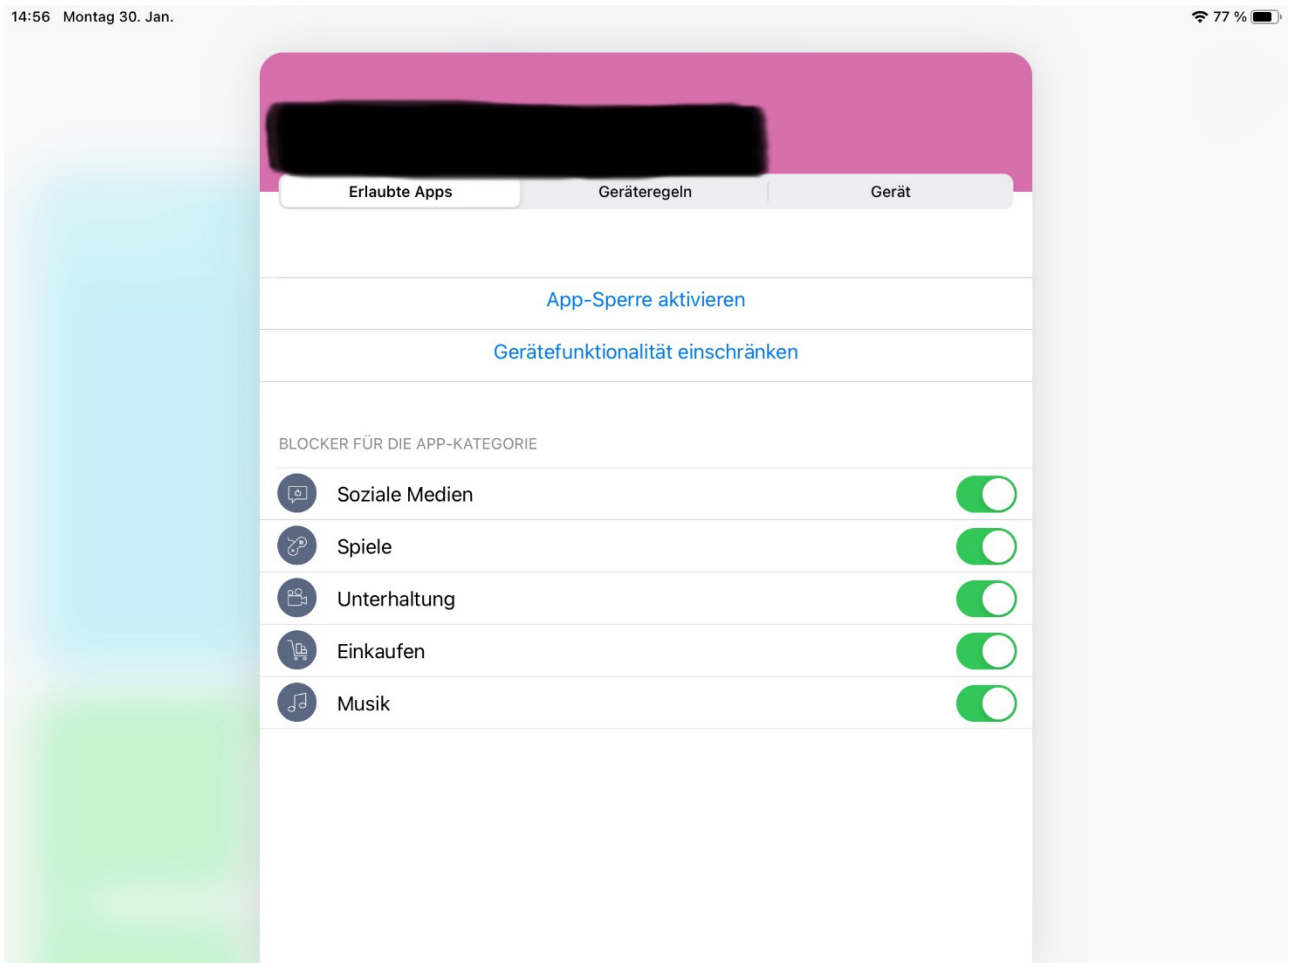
14:56 Montag 30. Jan.

77 %

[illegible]

Erlaubte Apps | Geräteregeln | Gerät

App-Sperre aktivieren

Gerätefunktionalität einschränken

BLOCKER FÜR DIE APP-KATEGORIE

Soziale Medien

Spiele

Unterhaltung

Einkaufen

Musik